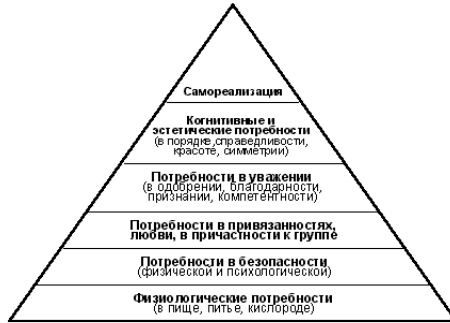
Самореализация

Когнитивные и эстетические потребности (в порядке ,справедливости, красоте, симметрии)

Потребности в уважении (в одобрении, благодарности, признании, компетентности)

Потребности в привязанностях, любви, в причастности к группе

Потребности в безопасности (физической и психологической)

Физиологические потребности (в пище, питье, кислороде)